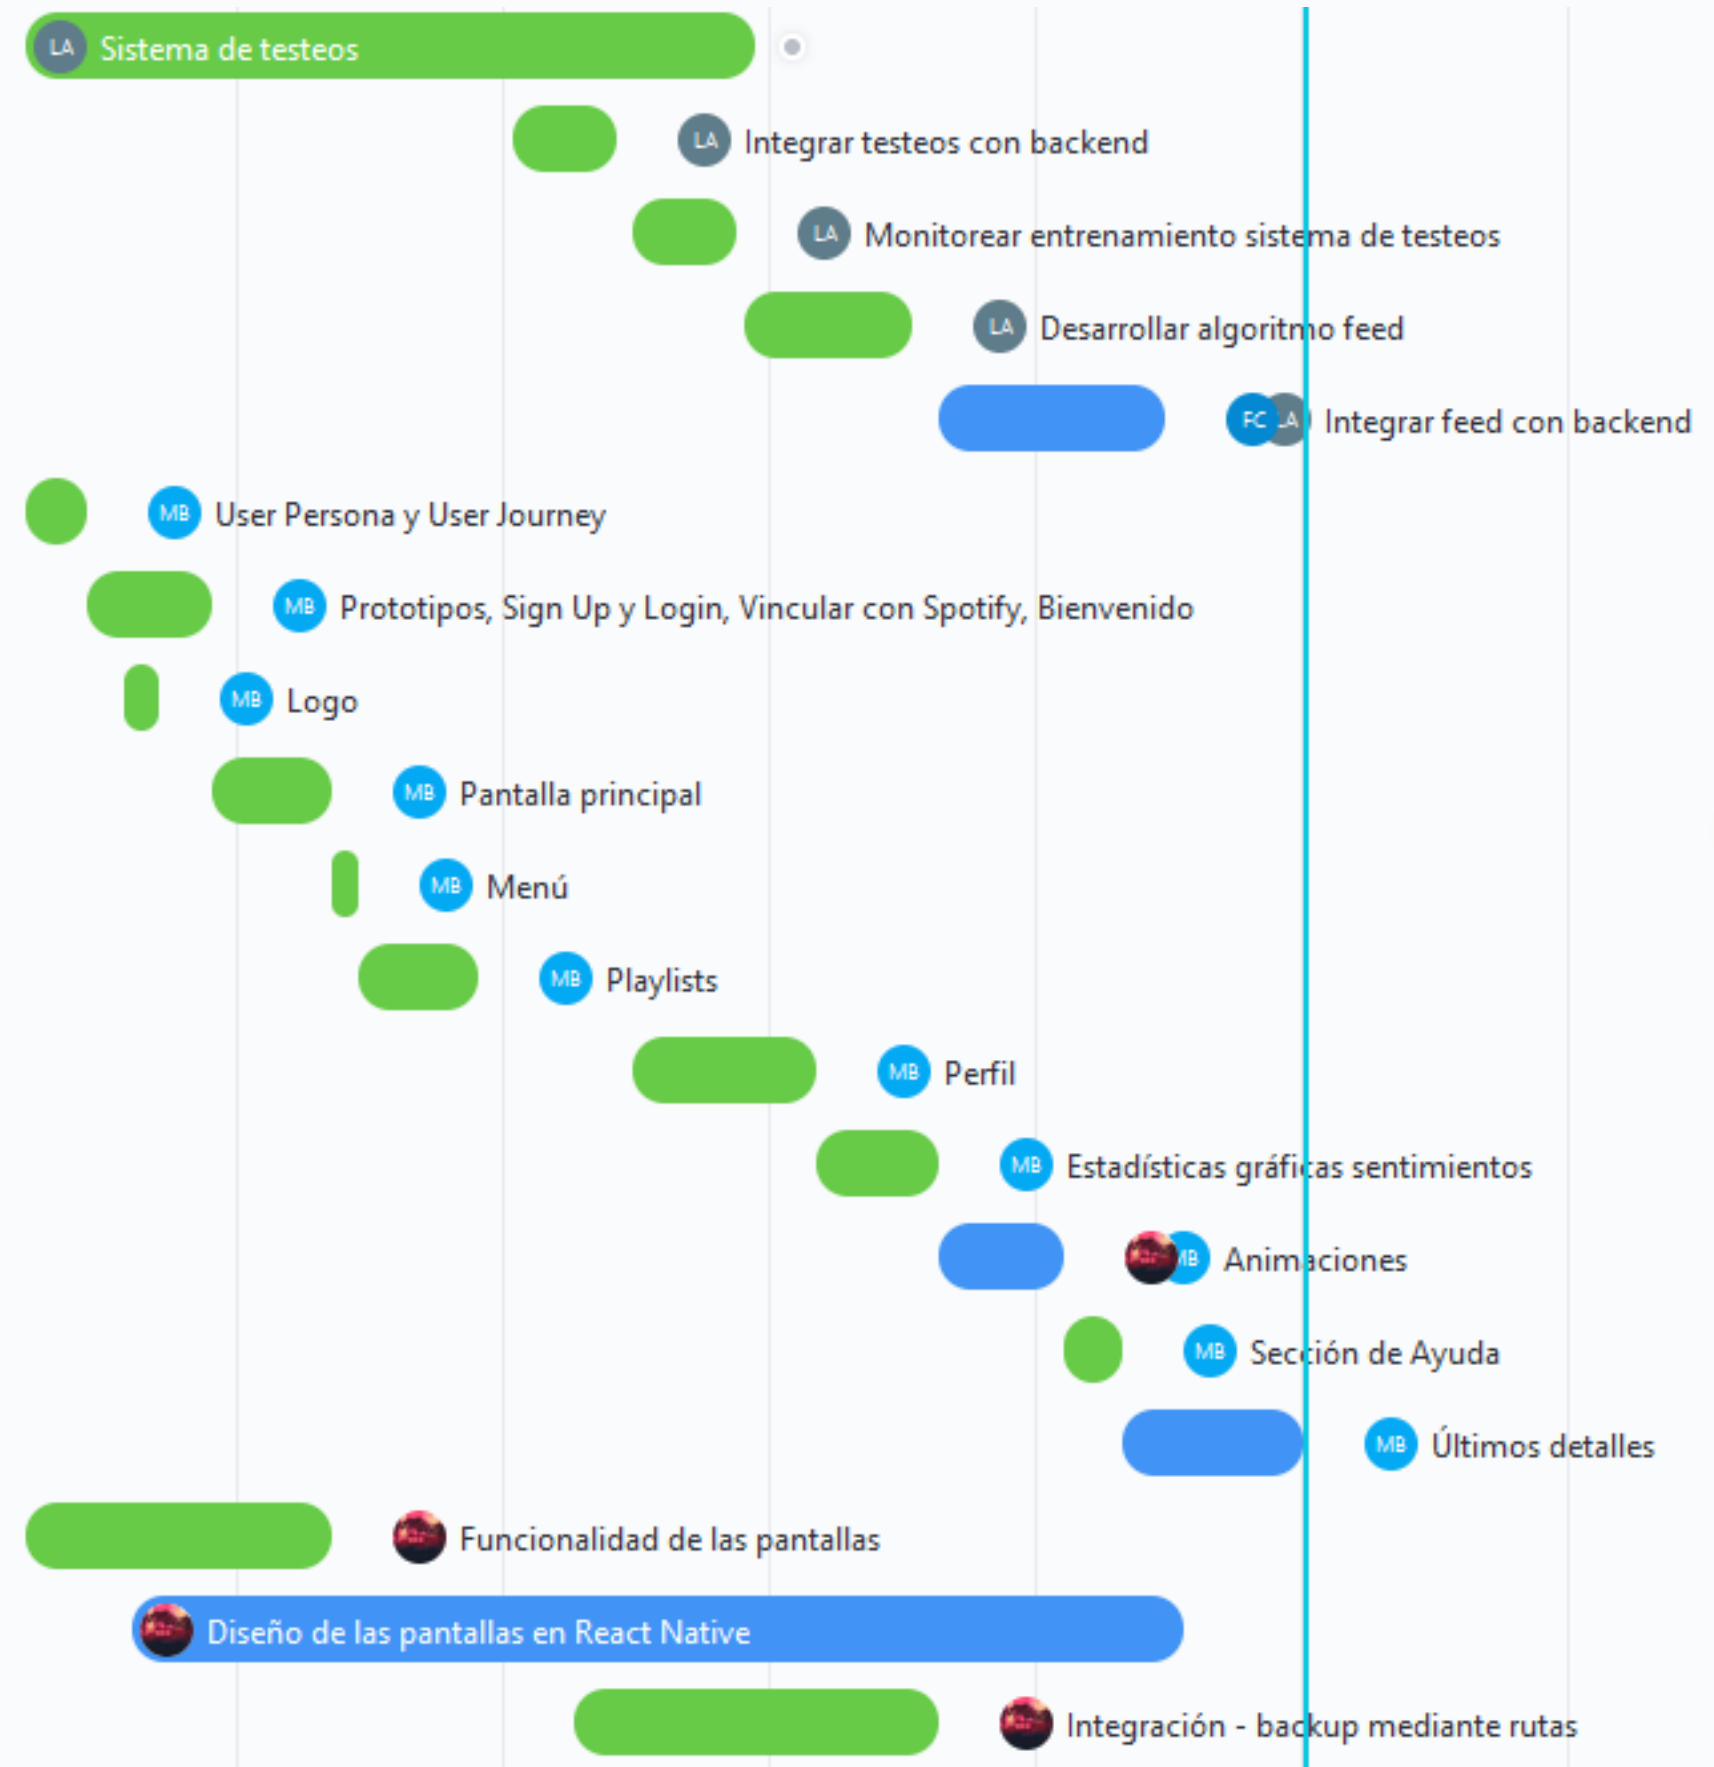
LA Sistema de testeos

LA Integrar testeos con backend

LA Monitorear entrenamiento sistema de testeos

LA Desarrollar algoritmo feed

FC LA Integrar feed con backend

MB User Persona y User Journey

MB Prototipos, Sign Up y Login, Vincular con Spotify, Bienvenido

MB Logo

MB Pantalla principal

MB Menú

MB Playlists

MB Perfil

MB Estadísticas gráficas sentimientos

MB Animaciones

MB Sección de Ayuda

MB Últimos detalles

Funcionalidad de las pantallas

Diseño de las pantallas en React Native

Integración - backup mediante rutas